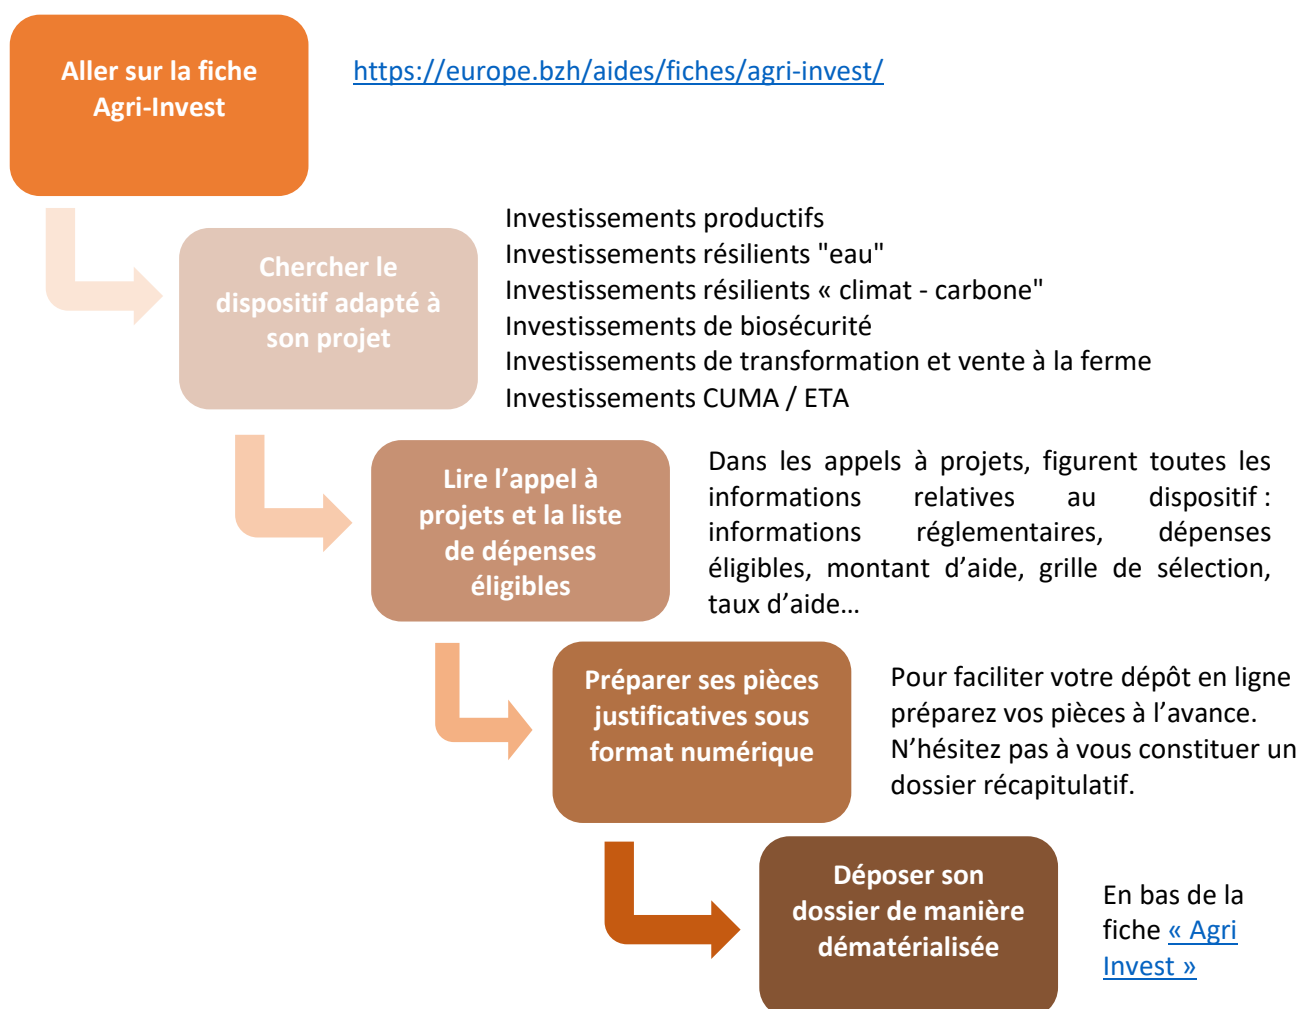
Aller sur la fiche Agri-Invest

https://europe.bzh/aides/fiches/agri-invest/

Chercher le dispositif adapté à son projet

Investissements productifs
Investissements résilients "eau"
Investissements résilients « climat - carbone"
Investissements de biosécurité
Investissements de transformation et vente à la ferme
Investissements CUMA / ETA

Lire l'appel à projets et la liste de dépenses éligibles

Dans les appels à projets, figurent toutes les informations relatives au dispositif : informations réglementaires, dépenses éligibles, montant d'aide, grille de sélection, taux d'aide…

Préparer ses pièces justificatives sous format numérique

Pour faciliter votre dépôt en ligne préparez vos pièces à l'avance. N'hésitez pas à vous constituer un dossier récapitulatif.

Déposer son dossier de manière dématérialisée

En bas de la fiche « Agri Invest »